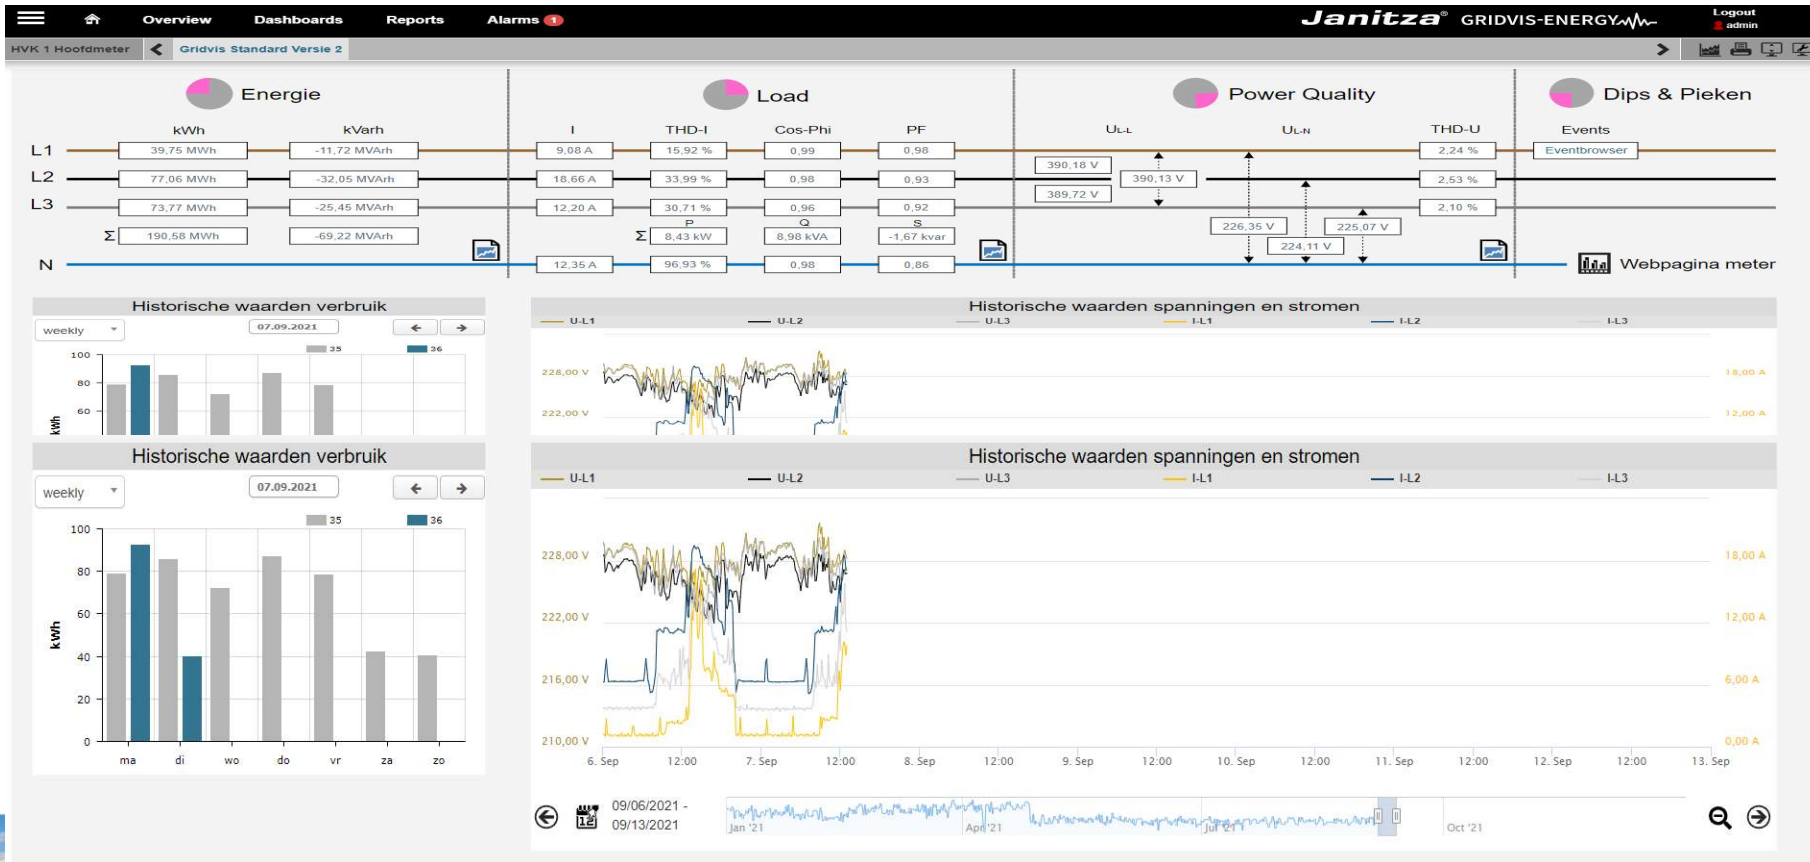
Overview Dashboards Reports Alarms 1

Janitza® GRIDVIS-ENERGY

Logout
admin

HVK 1 Hoofdmeter

Gridvis Standard Versie 2

Energie

Load

Power Quality

Dips & Pieken

| | kWh | kVarh | I | THD-I | Cos-Phi | PF | UL-L | UL-N | THD-U | Events |
|---|---|---|---|---|---|---|---|---|---|---|
| L1 | 39,75 MWh | -11,72 MVArh | 9,08 A | 15,92 % | 0,99 | 0,98 | 390,18 V | | 2,24 % | Eventbrowser |
| L2 | 77,06 MWh | -32,05 MVArh | 18,66 A | 33,99 % | 0,98 | 0,93 | 390,13 V | | 2,53 % | |
| L3 | 73,77 MWh | -25,45 MVArh | 12,20 A | 30,71 % | 0,96 | 0,92 | 389,72 V | | 2,10 % | |
| Σ | 190,58 MWh | -69,22 MVArh | | P Σ 8,43 kW | Q 8,98 kVA | S -1,67 kvar | | 226,35 V 225,07 V 224,11 V | | |
| N | | | 12,35 A | 96,93 % | 0,98 | 0,86 | | | | |

Webpagina meter

Historische waarden verbruik

weekly

07.09.2021

35 36

100 80 60

kWh

Historische waarden spanningen en stromen

U-L1 U-L2 U-L3 I-L1 I-L2 I-L3

228,00 V 222,00 V

18,00 A 12,00 A

Historische waarden verbruik

weekly

07.09.2021

35 36

100 80 60 40 20 0

kWh

ma di wo do vr za zo

Historische waarden spanningen en stromen

U-L1 U-L2 U-L3 I-L1 I-L2 I-L3

228,00 V 222,00 V 216,00 V 210,00 V

18,00 A 12,00 A 6,00 A 0,00 A

6. Sep 12:00 7. Sep 12:00 8. Sep 12:00 9. Sep 12:00 10. Sep 12:00 11. Sep 12:00 12. Sep 12:00 13. Sep

09/06/2021 -
09/13/2021

Jan '21 Apr '21 Jul '21 Oct '21